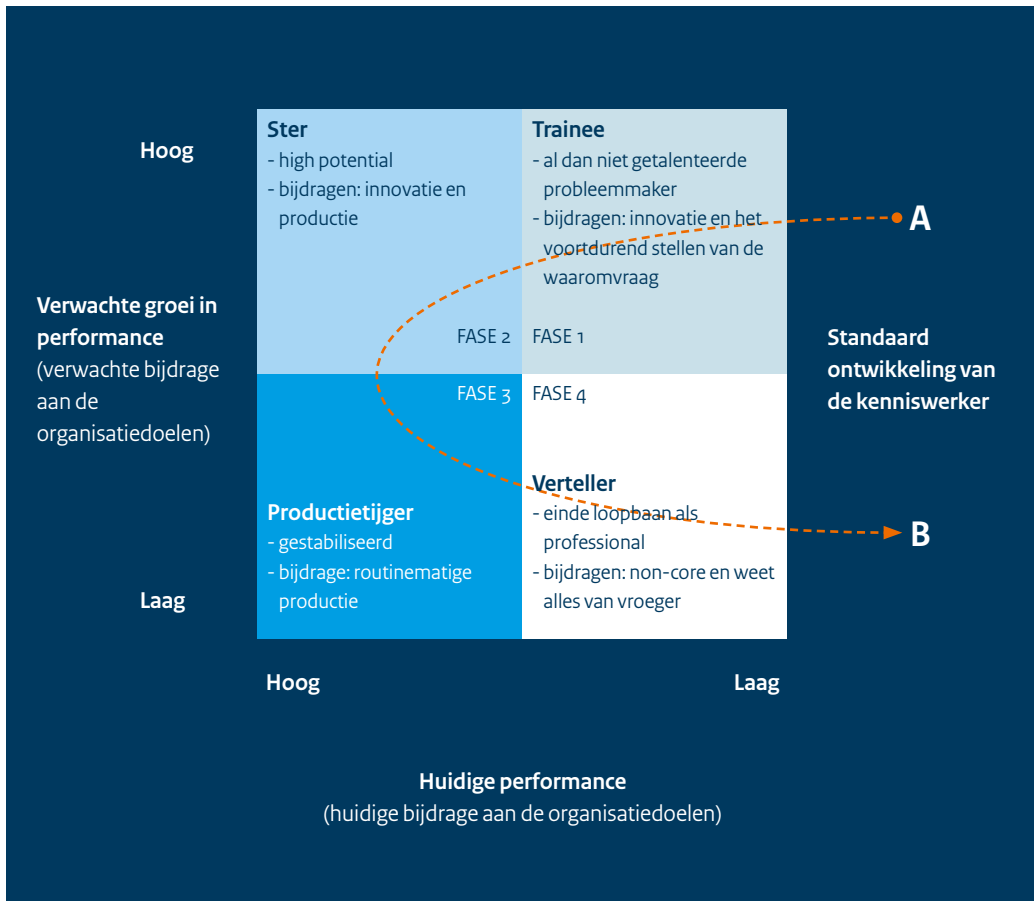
Hoog

Verwachte groei in performance
(verwachte bijdrage aan de organisatiedoelen)

Laag

Ster
- high potential
- bijdragen: innovatie en productie

FASE 2

Trainee
- al dan niet getalenteerde probleemmaker
- bijdragen: innovatie en het voortdurend stellen van de waaromvraag

FASE 1

A

Standaard ontwikkeling van de kenniswerker

FASE 3

Productietijger
- gestabiliseerd
- bijdrage: routinematige productie

FASE 4

Verteller
- einde loopbaan als professional
- bijdragen: non-core en weet alles van vroeger

B

Hoog

Laag

Huidige performance
(huidige bijdrage aan de organisatiedoelen)